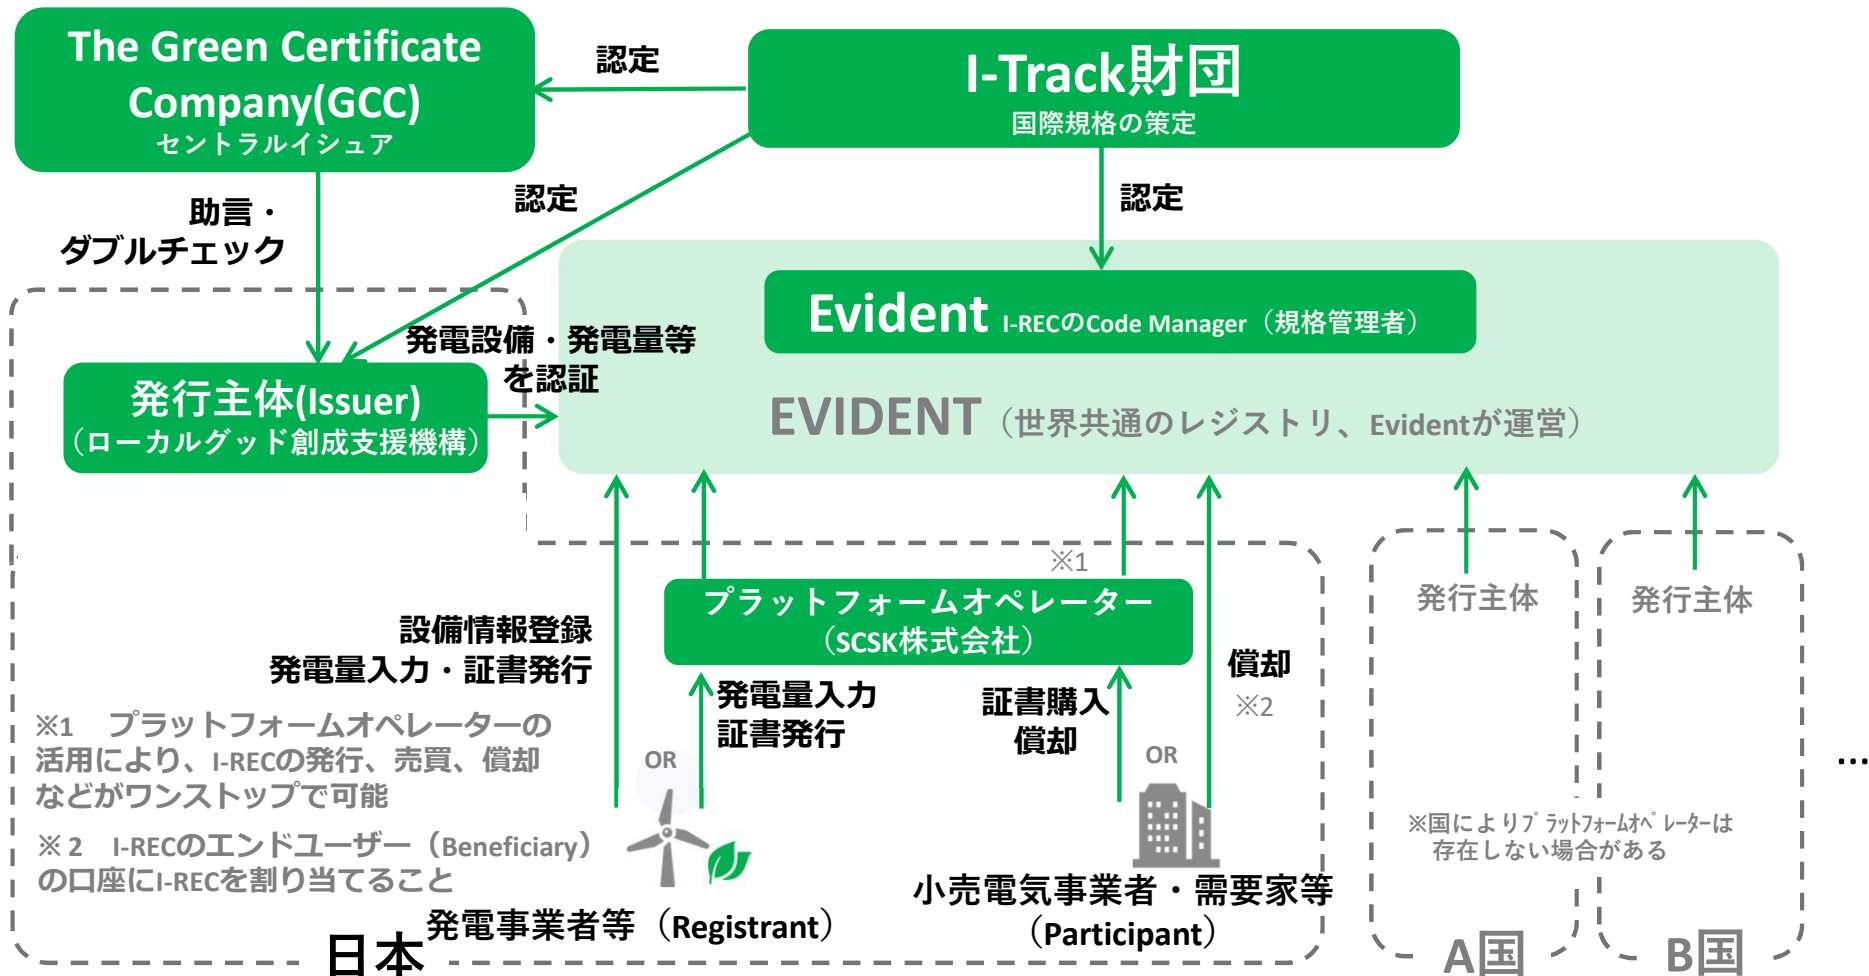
The Green Certificate Company(GCC)
セントラルイシュア

認定

I-Track財団
国際規格の策定

助言・
ダブルチェック

認定

認定

Evident I-RECのCode Manager（規格管理者）

発電設備・発電量等を認証

発行主体(Issuer)
（ローカルグッド創成支援機構）

EVIDENT（世界共通のレジストリ、Evidentが運営）

※1

プラットフォームオペレーター
（SCSK株式会社）

設備情報登録
発電量入力・証書発行

発電量入力
証書発行

証書購入
償却

償却
※2

発行主体

発行主体

※1　プラットフォームオペレーターの活用により、I-RECの発行、売買、償却などがワンストップで可能

※2　I-RECのエンドユーザー（Beneficiary）の口座にI-RECを割り当てること

OR

OR

※国によりプラットフォームオペレーターは存在しない場合がある

…

発電事業者等（Registrant）

小売電気事業者・需要家等
（Participant）

日本

A国

B国